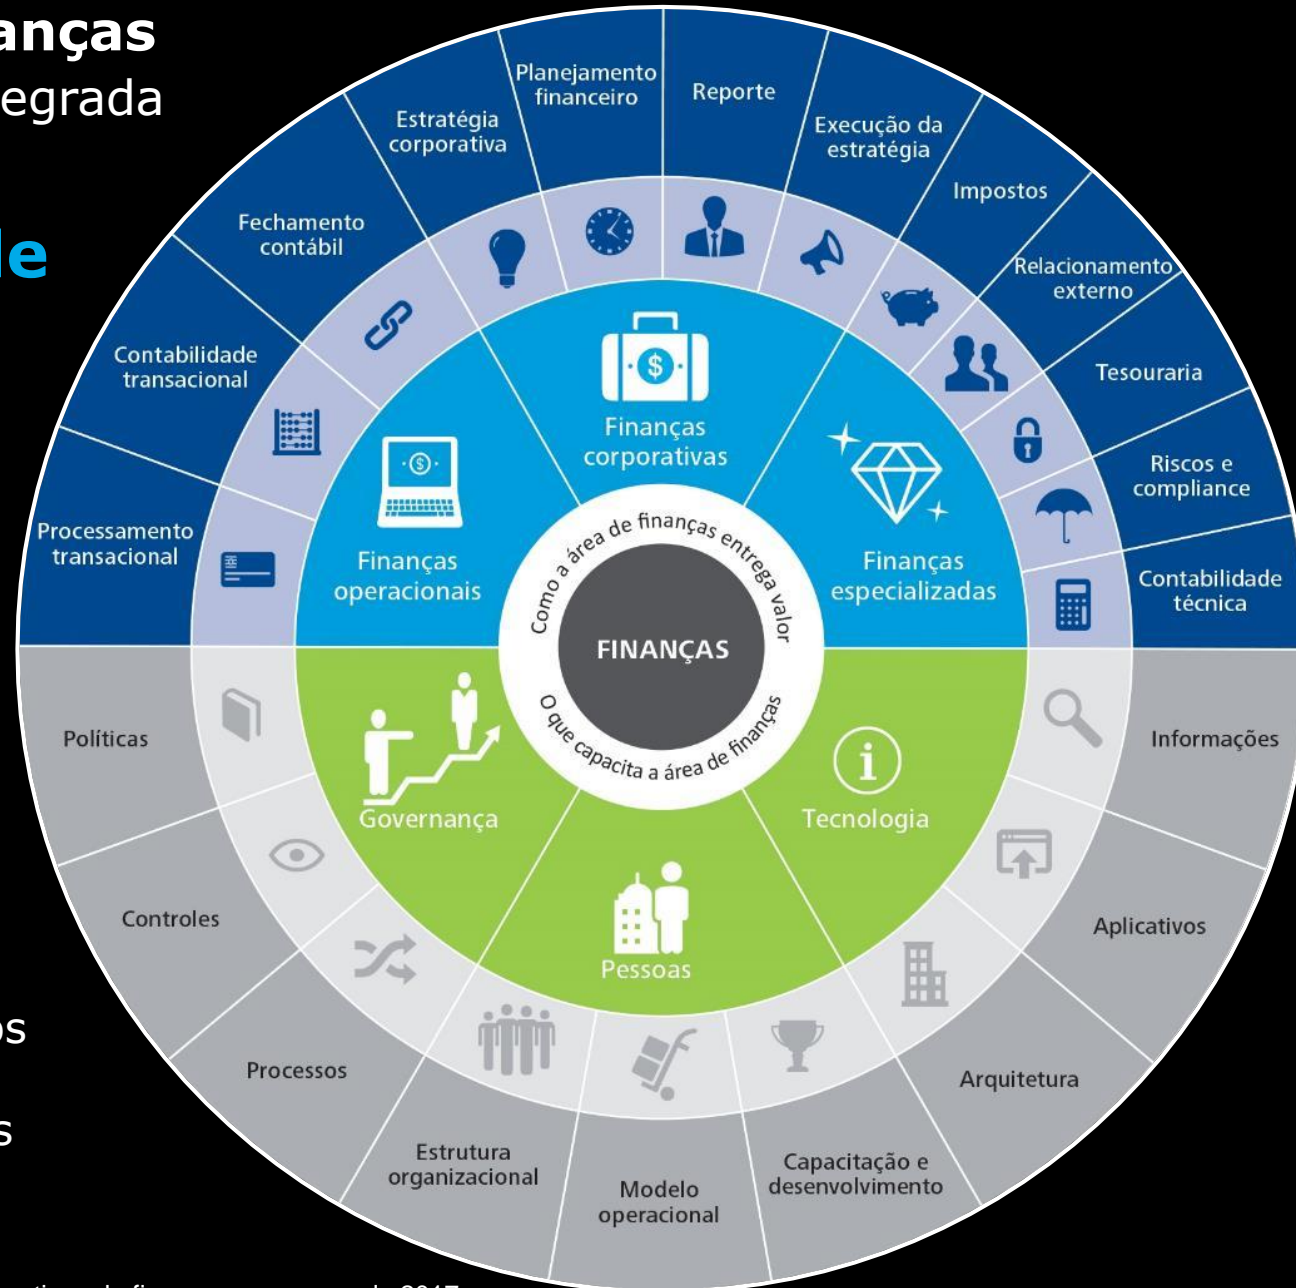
anças
egrada

le

os

s

Planejamento financeiro
Reporte
Estratégia corporativa
Execução da estratégia
Fechamento contábil
Impostos
Relacionamento externo
Contabilidade transacional
Tesouraria
Riscos e compliance
Processamento transacional
Contabilidade técnica

Finanças corporativas
Finanças operacionais
Finanças especializadas

Como a área de finanças entrega valor
FINANÇAS
O que capacita a área de finanças

Governança
Tecnologia
Pessoas

Políticas
Informações
Controles
Aplicativos
Processos
Arquitetura
Estrutura organizacional
Modelo operacional
Capacitação e desenvolvimento

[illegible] 2017